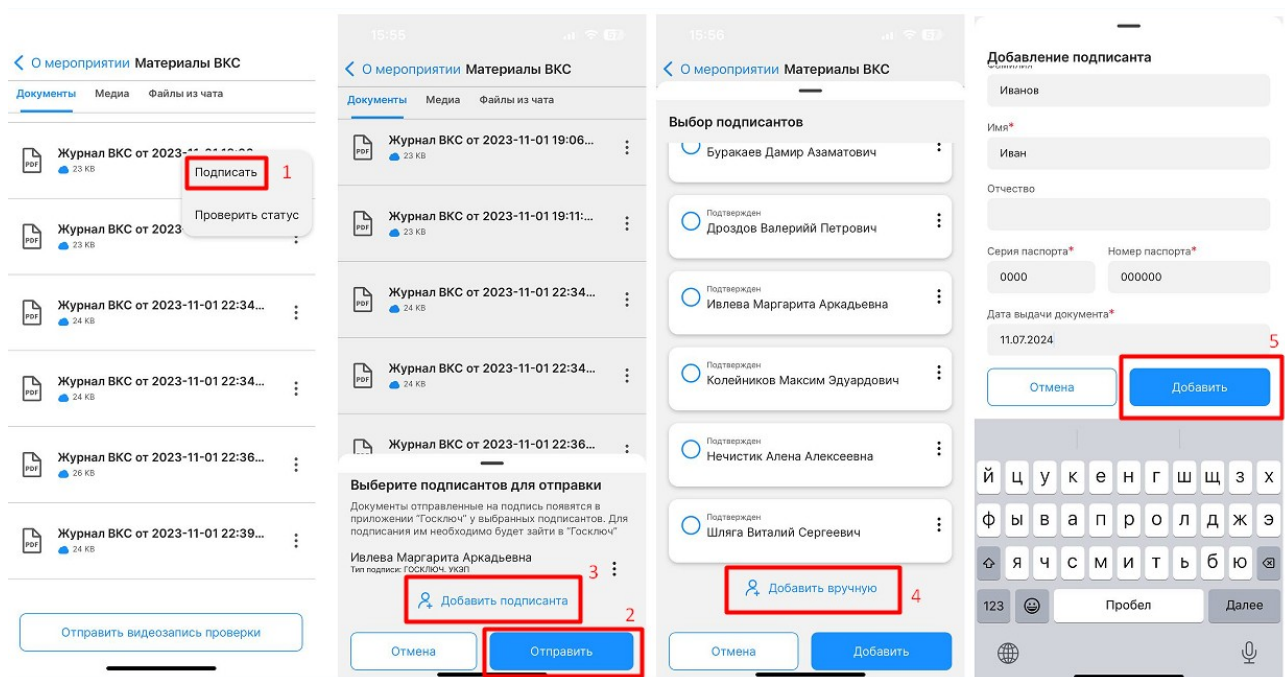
< О мероприятии Материалы ВКС
Документы Медиа Файлы из чата

Журнал ВКС от 2023-11-01 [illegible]
23 KB
Подписать 1
Проверить статус
Журнал ВКС от 2023
23 KB
Журнал ВКС от 2023-11-01 22:34...
24 KB
Журнал ВКС от 2023-11-01 22:34...
24 KB
Журнал ВКС от 2023-11-01 22:36...
26 KB
Журнал ВКС от 2023-11-01 22:39...
24 KB
Отправить видеозапись проверки

15:55
< О мероприятии Материалы ВКС
Документы Медиа Файлы из чата
Журнал ВКС от 2023-11-01 19:06...
23 KB
Журнал ВКС от 2023-11-01 19:11:...
23 KB
Журнал ВКС от 2023-11-01 22:34...
24 KB
Журнал ВКС от 2023-11-01 22:34...
24 KB
Журнал ВКС от 2023-11-01 22:36...
Выберите подписантов для отправки
Документы отправленные на подпись появятся в приложении "Госключ" у выбранных подписантов. Для подписания им необходимо будет зайти в "Госключ"
Ивлева Маргарита Аркадьевна
Тип подписи: ГОСКЛЮЧ. УКЭП
3
Добавить подписанта
2
Отмена
Отправить

15:56
< О мероприятии Материалы ВКС
Выбор подписантов
Бурakaев Дамир Азаматович
Подтвержден
Дроздов Валерийй Петрович
Подтвержден
Ивлева Маргарита Аркадьевна
Подтвержден
Колейников Максим Эдуардович
Подтвержден
Нечистик Алена Алексеевна
Подтвержден
Шляга Виталий Сергеевич
Добавить вручную 4
Отмена
Добавить

Добавление подписанта
Иванов
Имя*
Иван
Отчество
Серия паспорта*
Номер паспорта*
0000
000000
Дата выдачи документа*
11.07.2024
5
Отмена
Добавить
й ц у к е н г ш щ з х
ф ы в а п р о л д ж э
я ч с м и т ь б ю
123
Пробел
Далее